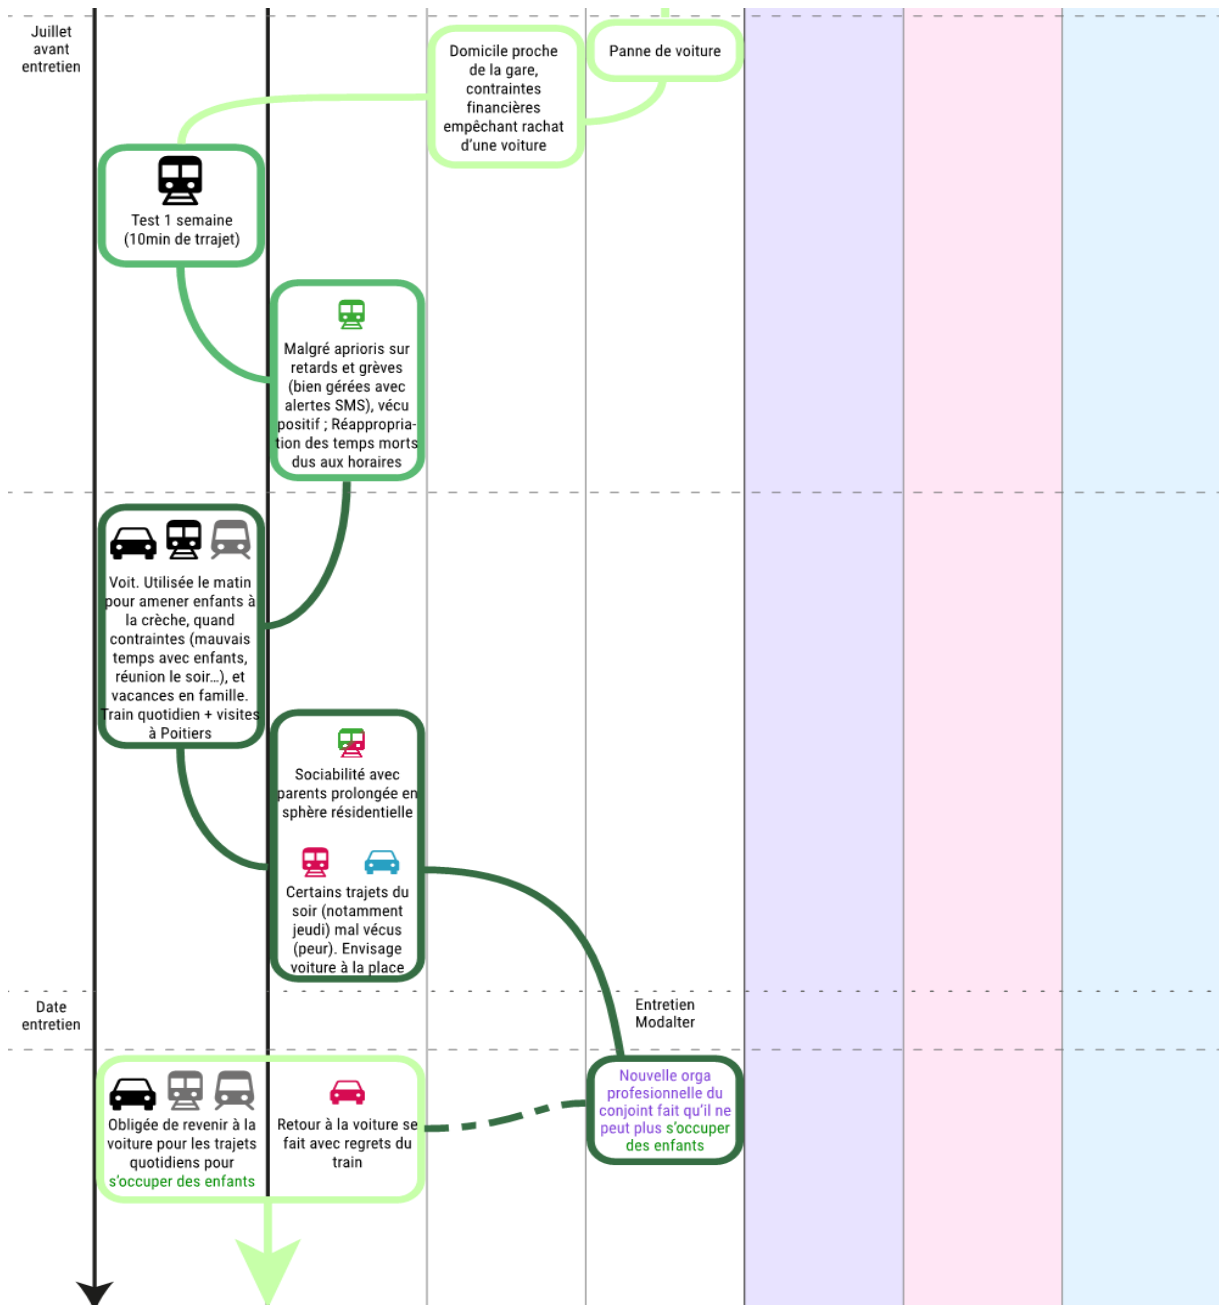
Juillet avant entretien

Domicile proche de la gare, contraintes financières empêchant rachat d'une voiture

Panne de voiture

Test 1 semaine (10min de trrajet)

Malgré aprioris sur retards et grèves (bien gérées avec alertes SMS), vécu positif ; Réappropriation des temps morts dus aux horaires

Voit. Utilisée le matin pour amener enfants à la crèche, quand contraintes (mauvais temps avec enfants, réunion le soir…), et vacances en famille. Train quotidien + visites à Poitiers

Sociabilité avec parents prolongée en sphère résidentielle

Certains trajets du soir (notamment jeudi) mal vécus (peur). Envisage voiture à la place

Date entretien

Entretien Modalter

Nouvelle orga profesionnelle du conjoint fait qu'il ne peut plus s'occuper des enfants

Obligée de revenir à la voiture pour les trajets quotidiens pour s'occuper des enfants

Retour à la voiture se fait avec regrets du train